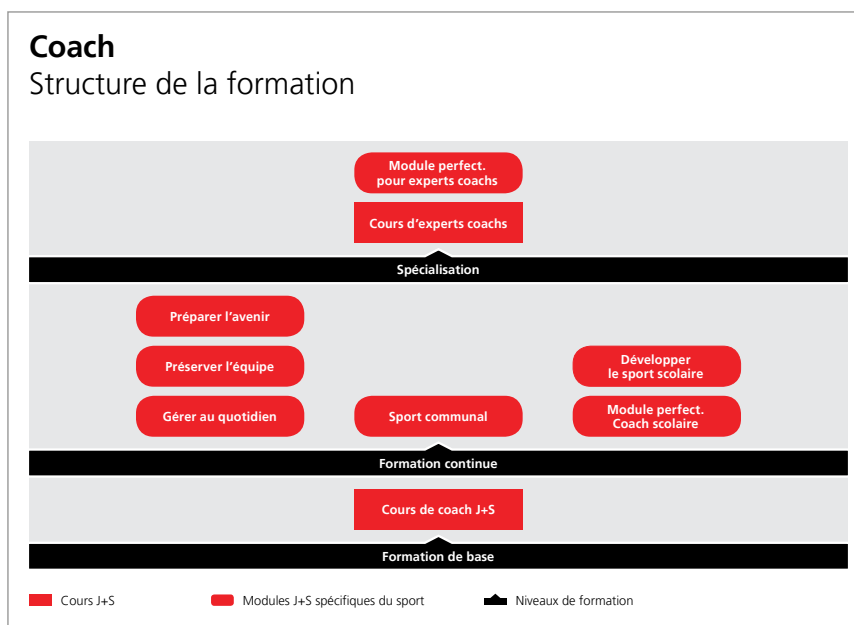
**Coach**
Structure de la formation

Module perfect. pour experts coachs

Cours d'experts coachs

Spécialisation

Préparer l'avenir

Préserver l'équipe

Développer le sport scolaire

Gérer au quotidien

Sport communal

Module perfect. Coach scolaire

Formation continue

Cours de coach J+S

Formation de base

Cours J+S

Modules J+S spécifiques du sport

Niveaux de formation